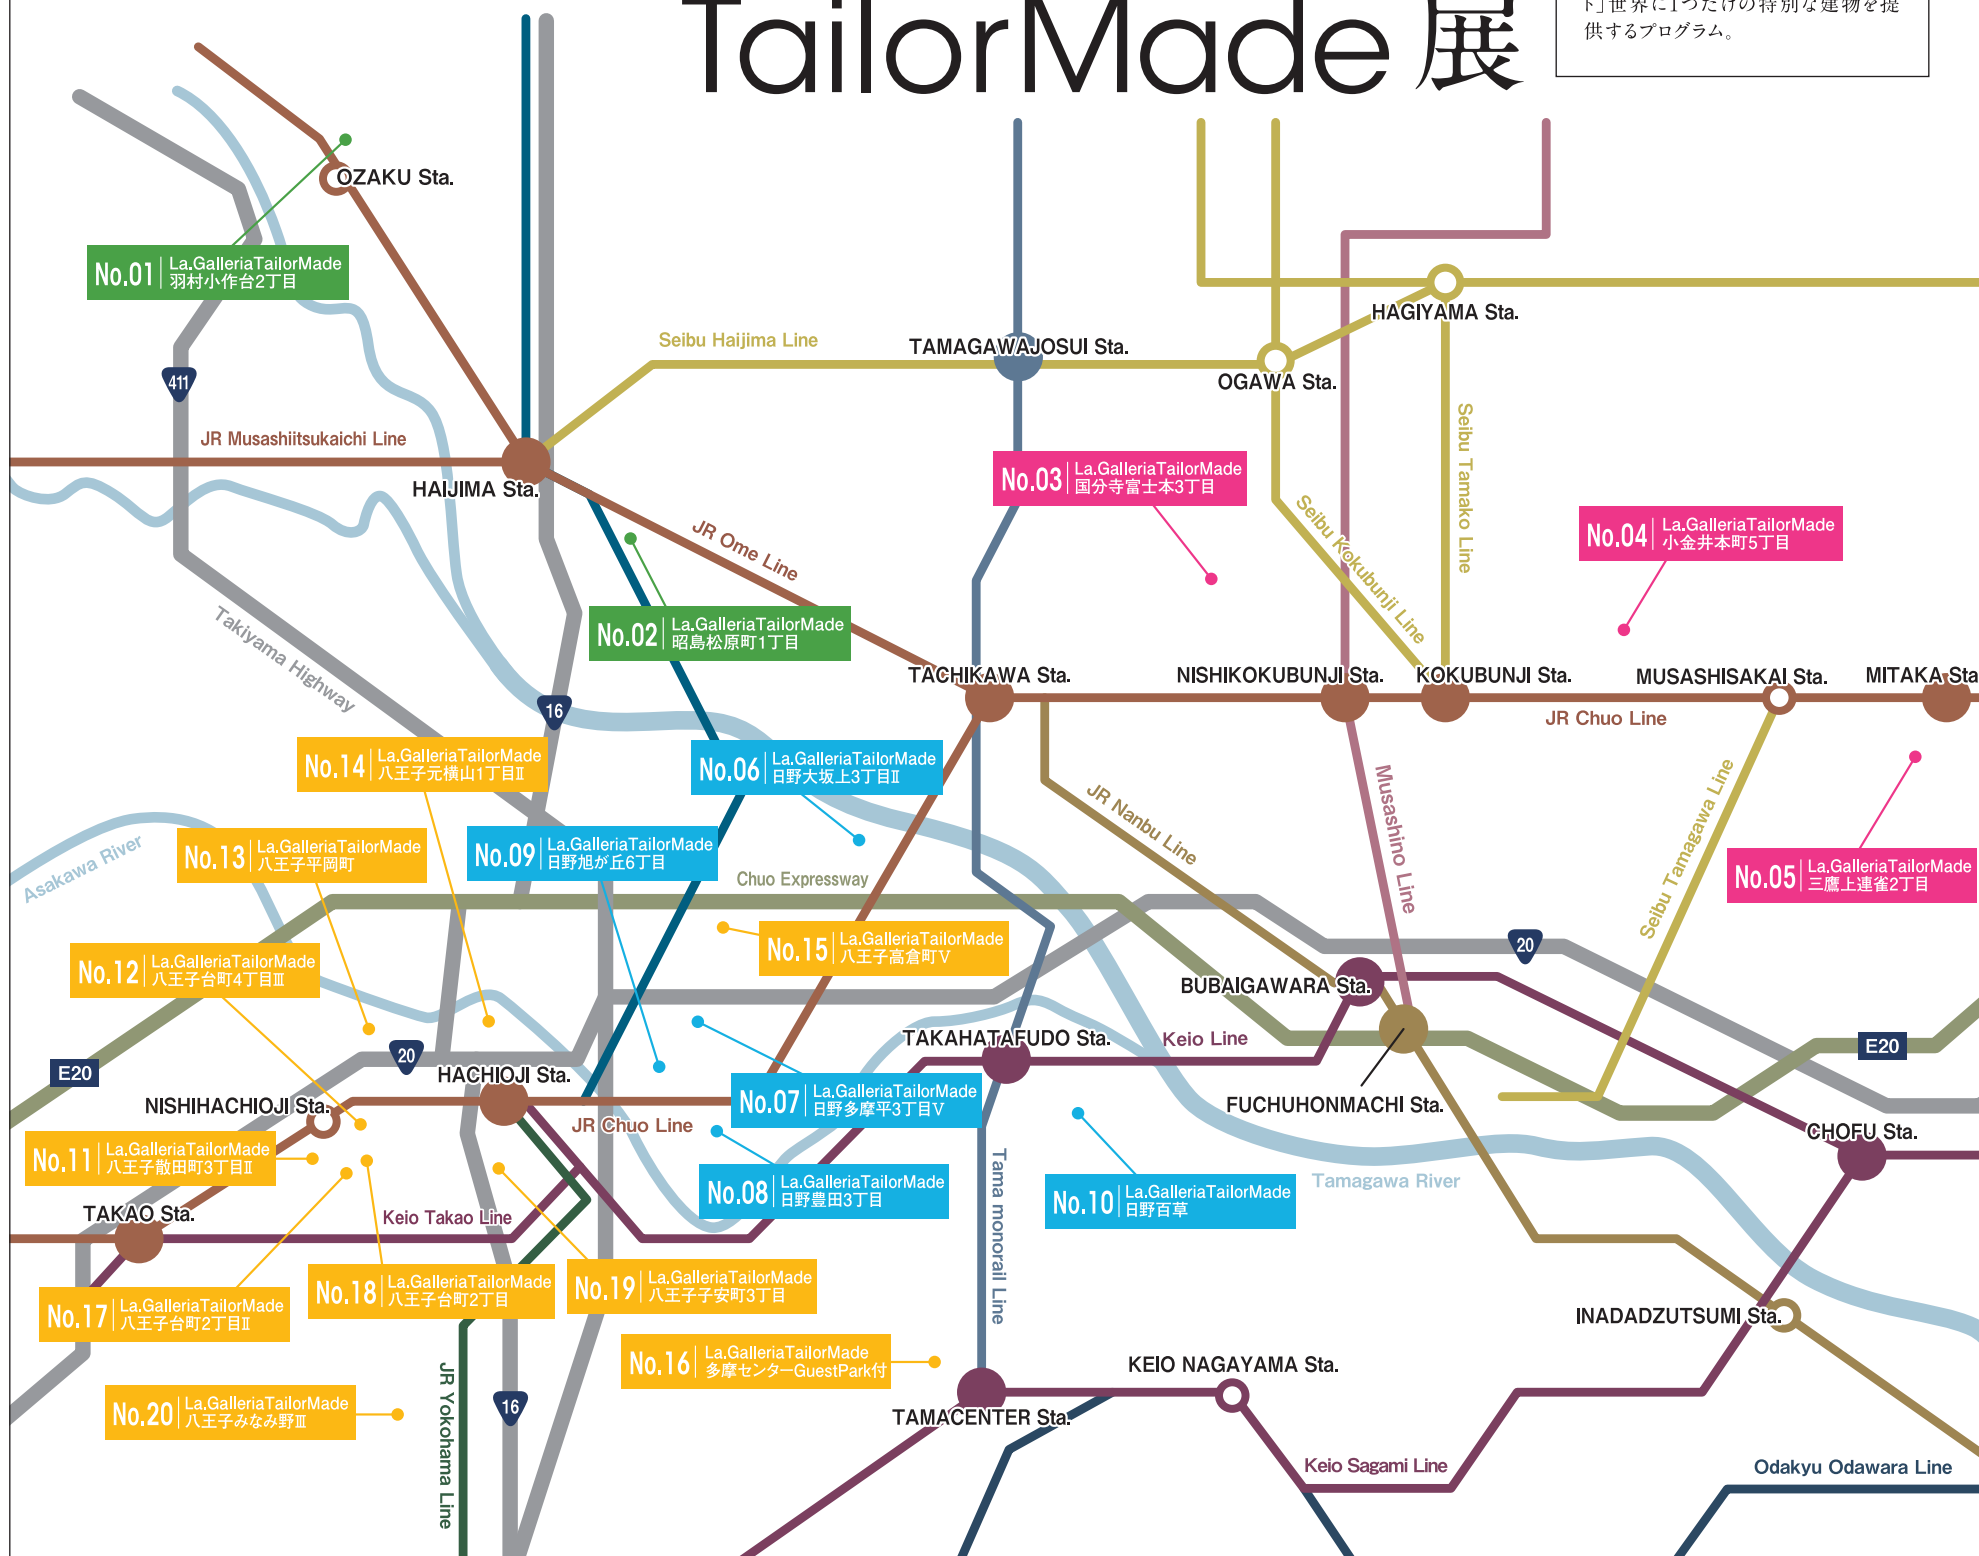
TailorMade 展

ト」世界に1つだけの特別な建物を提供するプログラム。

OZAKU Sta.

No.01 La.GalleriaTailorMade 羽村小作台2丁目

411

Seibu Haijima Line

TAMAGAWAJOSUI Sta.

HAGIYAMA Sta.

OGAWA Sta.

JR Musashiitsukaichi Line

HAIJIMA Sta.

No.03 La.GalleriaTailorMade 国分寺富士本3丁目

Seibu Tamako Line

JR Ome Line

Seibu Kokubunji Line

No.04 La.GalleriaTailorMade 小金井本町5丁目

No.02 La.GalleriaTailorMade 昭島松原町1丁目

Takiyama Highway

TACHIKAWA Sta.

NISHIKOKUBUNJI Sta.

KOKUBUNJI Sta.

MUSASHISAKAI Sta.

MITAKA Sta

16

JR Chuo Line

No.14 La.GalleriaTailorMade 八王子元横山1丁目Ⅱ

No.06 La.GalleriaTailorMade 日野大坂上3丁目Ⅱ

Musashino Line

JR Nanbu Line

Seibu Tamagawa Line

Asakawa River

No.13 La.GalleriaTailorMade 八王子平岡町

No.09 La.GalleriaTailorMade 日野旭が丘6丁目

Chuo Expressway

No.05 La.GalleriaTailorMade 三鷹上連雀2丁目

No.15 La.GalleriaTailorMade 八王子高倉町Ⅴ

20

No.12 La.GalleriaTailorMade 八王子台町4丁目Ⅲ

BUBAIGAWARA Sta.

TAKAHATAFUDO Sta.

Keio Line

E20

E20

20

HACHIOJI Sta.

NISHIHACHIOJI Sta.

No.07 La.GalleriaTailorMade 日野多摩平3丁目Ⅴ

FUCHUHONMACHI Sta.

JR Chuo Line

CHOFU Sta.

No.11 La.GalleriaTailorMade 八王子散田町3丁目Ⅱ

No.08 La.GalleriaTailorMade 日野豊田3丁目

No.10 La.GalleriaTailorMade 日野百草

Tamagawa River

Tama monorail Line

TAKAO Sta.

Keio Takao Line

No.17 La.GalleriaTailorMade 八王子台町2丁目Ⅱ

No.18 La.GalleriaTailorMade 八王子台町2丁目

No.19 La.GalleriaTailorMade 八王子安町3丁目

INADADZUTSUMI Sta.

No.16 La.GalleriaTailorMade 多摩センターGuestPark付

KEIO NAGAYAMA Sta.

No.20 La.GalleriaTailorMade 八王子みなみ野Ⅲ

16

JR Yokohama Line

TAMACENTER Sta.

Keio Sagami Line

Odakyu Odawara Line